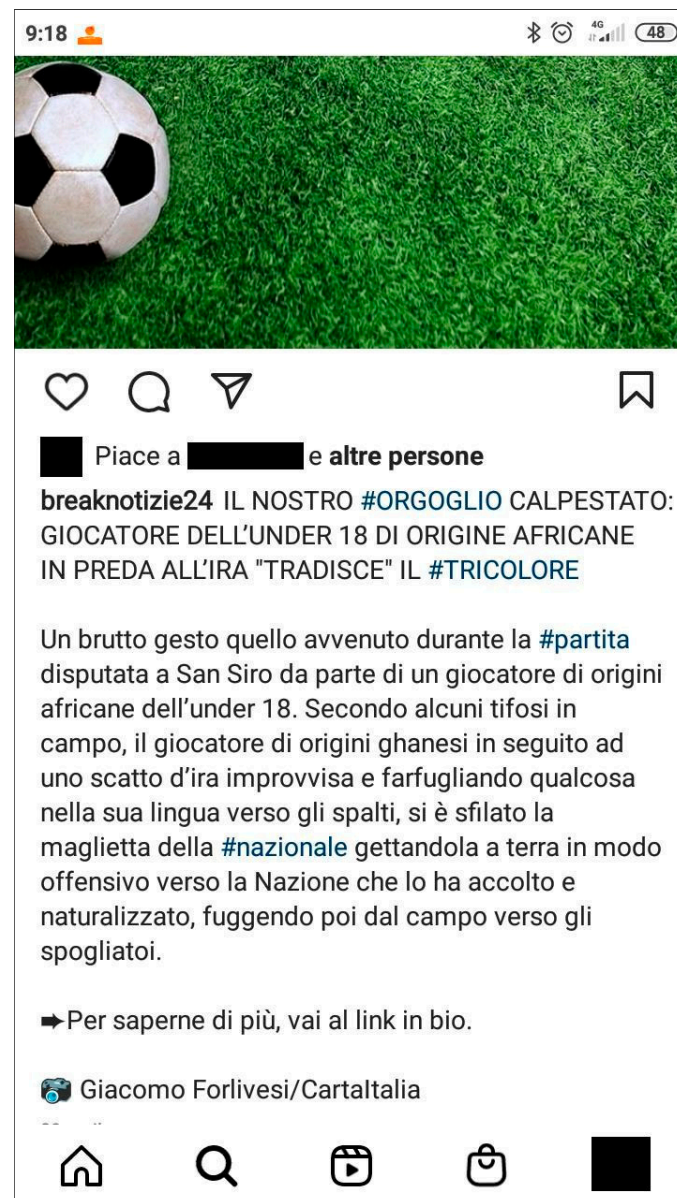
9:18 4G 48

Piace a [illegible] e altre persone

breaknotizie24 IL NOSTRO #ORGOGLIO CALPESTATO: GIOCATORE DELL'UNDER 18 DI ORIGINE AFRICANE IN PREDA ALL'IRA "TRADISCE" IL #TRICOLORE

Un brutto gesto quello avvenuto durante la #partita disputata a San Siro da parte di un giocatore di origini africane dell'under 18. Secondo alcuni tifosi in campo, il giocatore di origini ghanesi in seguito ad uno scatto d'ira improvvisa e farfugliando qualcosa nella sua lingua verso gli spalti, si è sfilato la maglietta della #nazionale gettandola a terra in modo offensivo verso la Nazione che lo ha accolto e naturalizzato, fuggendo poi dal campo verso gli spogliatoi.

➡Per saperne di più, vai al link in bio.

📷 Giacomo Forlivesi/CartaItalia